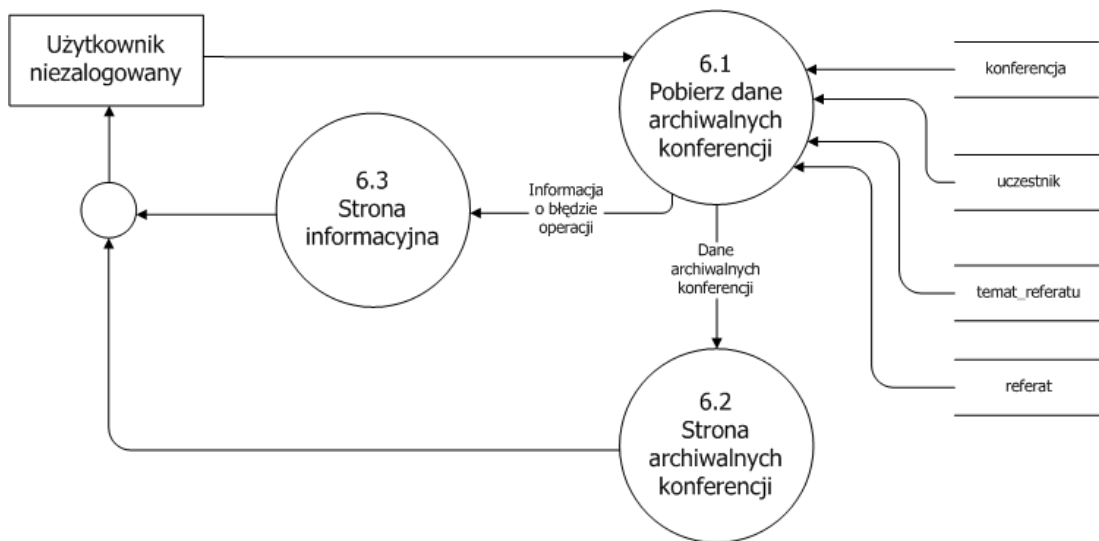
Użytkownik niezalogowany

6.1
Pobierz dane archiwalnych konferencji

konferencja

uczestnik

temat_referatu

referat

6.3
Strona informacyjna

Informacja o błędzie operacji

Dane archiwalnych konferencji

6.2
Strona archiwalnych konferencji